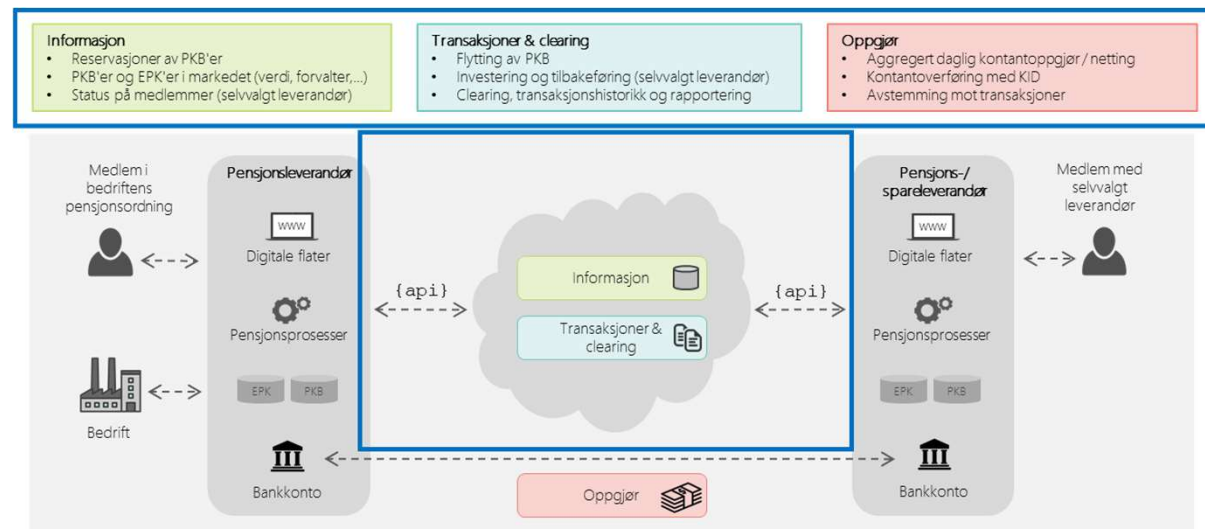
Informasjon
- Reservasjoner av PKB'er
- PKB'er og EPK'er i markedet (verdi, forvalter,...)
- Status på medlemmer (selvvalgt leverandør)

Transaksjoner & clearing
- Flytting av PKB
- Investering og tilbakeføring (selvvalgt leverandør)
- Clearing, transaksjonshistorikk og rapportering

Oppgjør
- Aggregert daglig kontantoppgjør / netting
- Kontantoverføring med KID
- Avstemming mot transaksjoner

Medlem i bedriftens pensjonsordning

Pensjonsleverandør

WWW

Digitale flater

Pensjonsprosesser

EPK PKB

Bedrift

Bankkonto

{api}

Informasjon

Transaksjoner & clearing

{api}

Oppgjør

Pensjons-/ spareleverandør

WWW

Digitale flater

Pensjonsprosesser

EPK PKB

Bankkonto

Medlem med selvvalgt leverandør